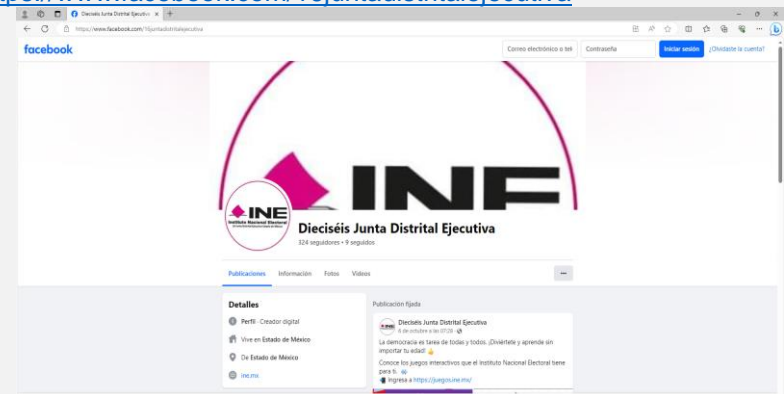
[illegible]://www.facebook.com/16juntadistritalejecutiva

Dieciséis Junta Distrital Ejecutiva ×

https://www.facebook.com/16juntadistritalejecutiva

facebook

Correo electrónico o teléfono

Contraseña

Iniciar sesión

¿Olvidaste la cuenta?

INE

INE Instituto Nacional Electoral

Dieciséis Junta Distrital Ejecutiva

324 seguidores • 9 seguidos

Publicaciones Información Fotos Videos

...

Detalles

Perfil · Creador digital

Vive en Estado de México

De Estado de México

ine.mx

Publicación fijada

Dieciséis Junta Distrital Ejecutiva

6 de octubre a las 07:30 ·

La democracia es tarea de todas y todos. ¡Diviértete y aprende sin importar tu edad!

Conoce los juegos interactivos que el Instituto Nacional Electoral tiene para ti.

Ingresa a https://juegos.ine.mx/